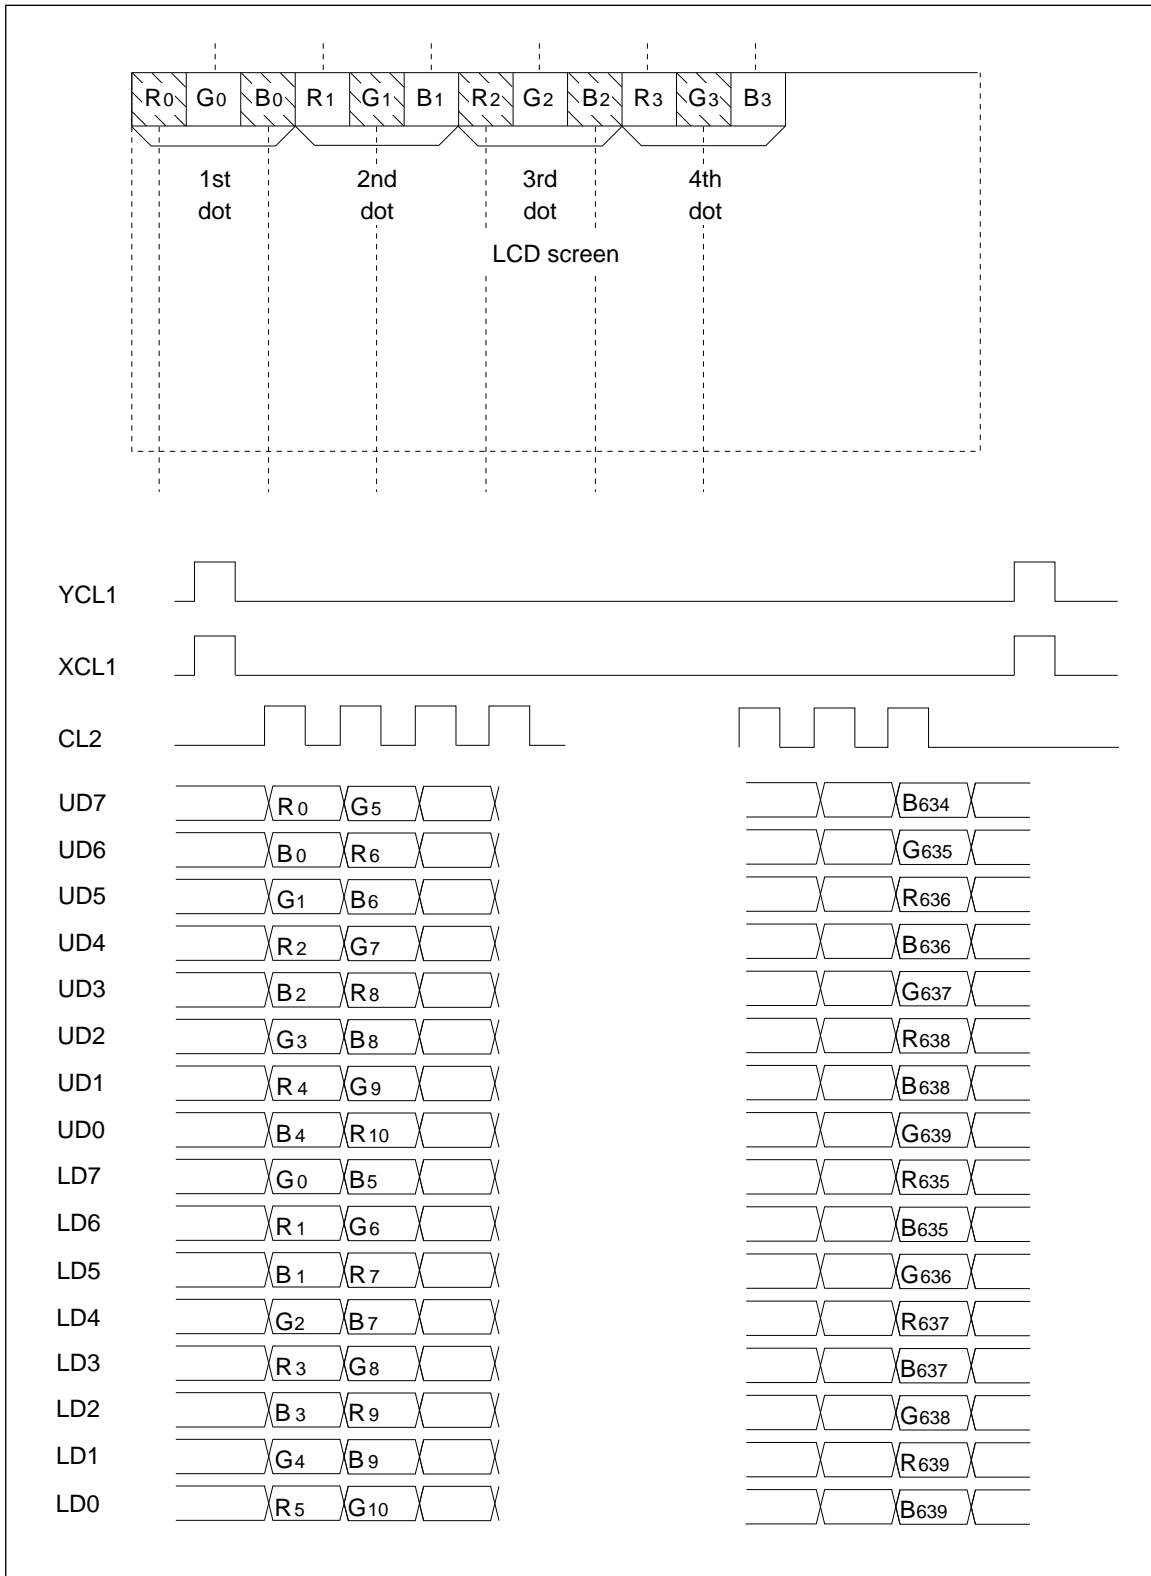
$R_0$ $G_0$ $B_0$ $R_1$ $G_1$ $B_1$ $R_2$ $G_2$ $B_2$ $R_3$ $G_3$ $B_3$

1st dot

2nd dot

3rd dot

4th dot

LCD screen

YCL1

XCL1

CL2

UD7 $R_0$ $G_5$ $B_{634}$

UD6 $B_0$ $R_6$ $G_{635}$

UD5 $G_1$ $B_6$ $R_{636}$

UD4 $R_2$ $G_7$ $B_{636}$

UD3 $B_2$ $R_8$ $G_{637}$

UD2 $G_3$ $B_8$ $R_{638}$

UD1 $R_4$ $G_9$ $B_{638}$

UD0 $B_4$ $R_{10}$ $G_{639}$

LD7 $G_0$ $B_5$ $R_{635}$

LD6 $R_1$ $G_6$ $B_{635}$

LD5 $B_1$ $R_7$ $G_{636}$

LD4 $G_2$ $B_7$ $R_{637}$

LD3 $R_3$ $G_8$ $B_{637}$

LD2 $B_3$ $R_9$ $G_{638}$

LD1 $G_4$ $B_9$ $R_{639}$

LD0 $R_5$ $G_{10}$ $B_{639}$